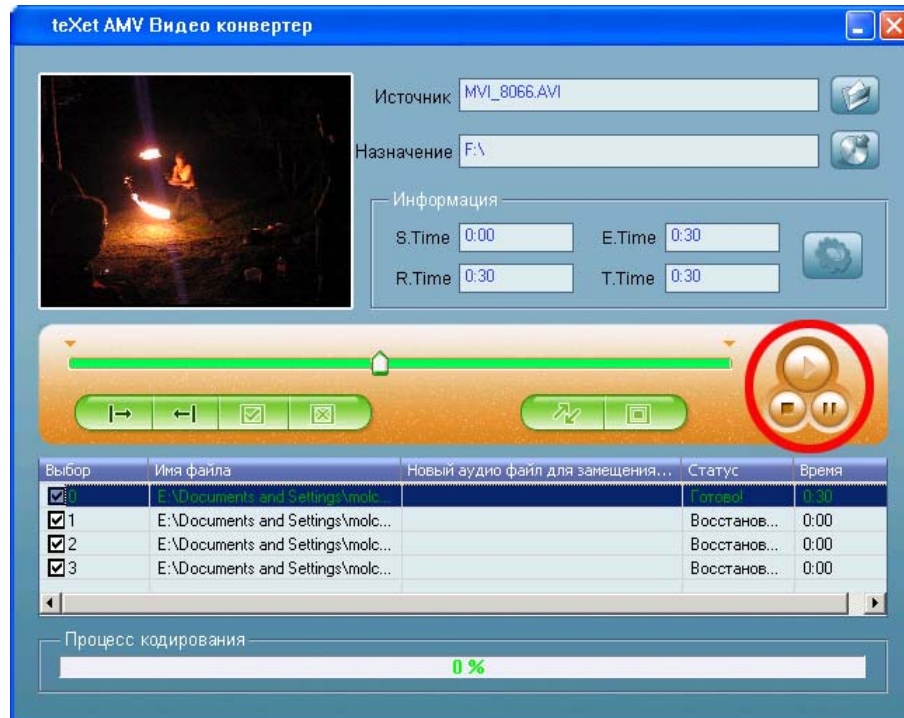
teXet AMV Видео конвертер

Источник MVI_8066.AVI

Назначение F:\

Информация

S.Time 0:00

E.Time 0:30

R.Time 0:30

T.Time 0:30

| Выбор | Имя файла | Новый аудио файл для замещения... | Статус | Время |
|---|---|---|---|---|
| ☑0 | E:\Documents and Settings\molc... | | Готово! | 0:30 |
| ☑1 | E:\Documents and Settings\molc... | | Восстанов... | 0:00 |
| ☑2 | E:\Documents and Settings\molc... | | Восстанов... | 0:00 |
| ☑3 | E:\Documents and Settings\molc... | | Восстанов... | 0:00 |

Процесс кодирования

0 %